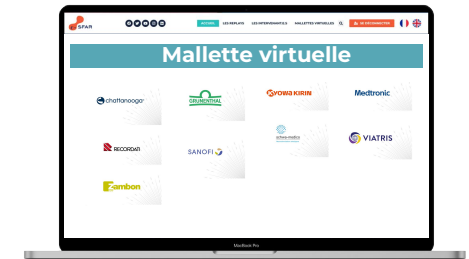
SFAR

ACCUEIL LES REPLAYS LES INTERVENANT(E)S MALLETTES VIRTUELLES

SE DÉCONNECTER

Mallette virtuelle

chattanooga

GRÜNENTHAL

KYOWA KIRIN

Medtronic

RECORDATI

SANOFI

schwa-medico

VIATRIS

Zambon

MacBook Pro